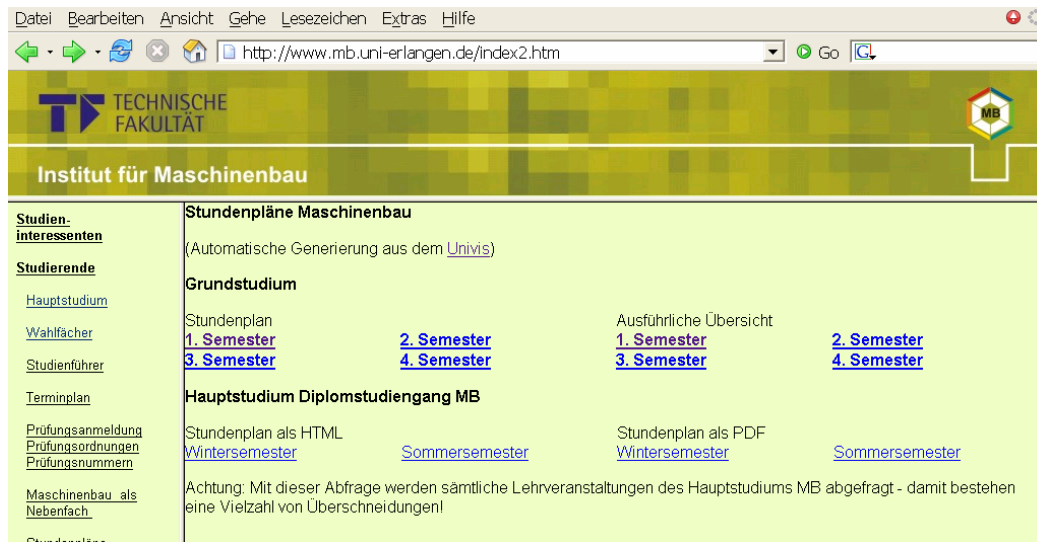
Datei Bearbeiten Ansicht Gehe Lesezeichen Extras Hilfe

http://www.mb.uni-erlangen.de/index2.htm Go

TECHNISCHE FAKULTÄT

MB

Institut für Maschinenbau

Studieninteressenten

Studierende

Hauptstudium

Wahlfächer

Studienführer

Terminplan

Prüfungsanmeldung
Prüfungsordnungen
Prüfungsnummern

Maschinenbau als Nebenfach

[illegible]

Stundenpläne Maschinenbau

(Automatische Generierung aus dem Univis)

Grundstudium

| Stundenplan | | Ausführliche Übersicht | |
|---|---|---|---|
| 1. Semester | 2. Semester | 1. Semester | 2. Semester |
| 3. Semester | 4. Semester | 3. Semester | 4. Semester |

Hauptstudium Diplomstudiengang MB

| Stundenplan als HTML | | Stundenplan als PDF | |
|---|---|---|---|
| Wintersemester | Sommersemester | Wintersemester | Sommersemester |

Achtung: Mit dieser Abfrage werden sämtliche Lehrveranstaltungen des Hauptstudiums MB abgefragt - damit bestehen eine Vielzahl von Überschneidungen!